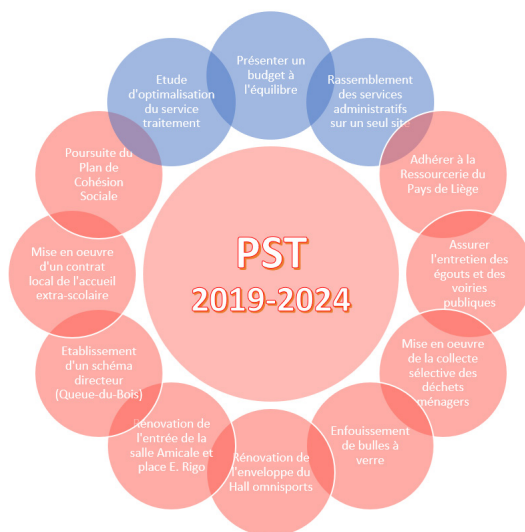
PST
2019-2024

Présenter un budget à l'équilibre

Rassemblement des services administratifs sur un seul site

Adhérer à la Ressourcerie du Pays de Liège

Assurer l'entretien des égouts et des voiries publiques

Mise en oeuvre de la collecte sélective des déchets ménagers

Enfouissement de bulles à verre

Rénovation de l'enveloppe du Hall omnisports

Rénovation de l'entrée de la salle Amicale et place E. Rigo

Etablissement d'un schéma directeur (Queue-du-Bois)

Mise en oeuvre d'un contrat local de l'accueil extra-scolaire

Poursuite du Plan de Cohésion Sociale

Etude d'optimalisation du service traitement